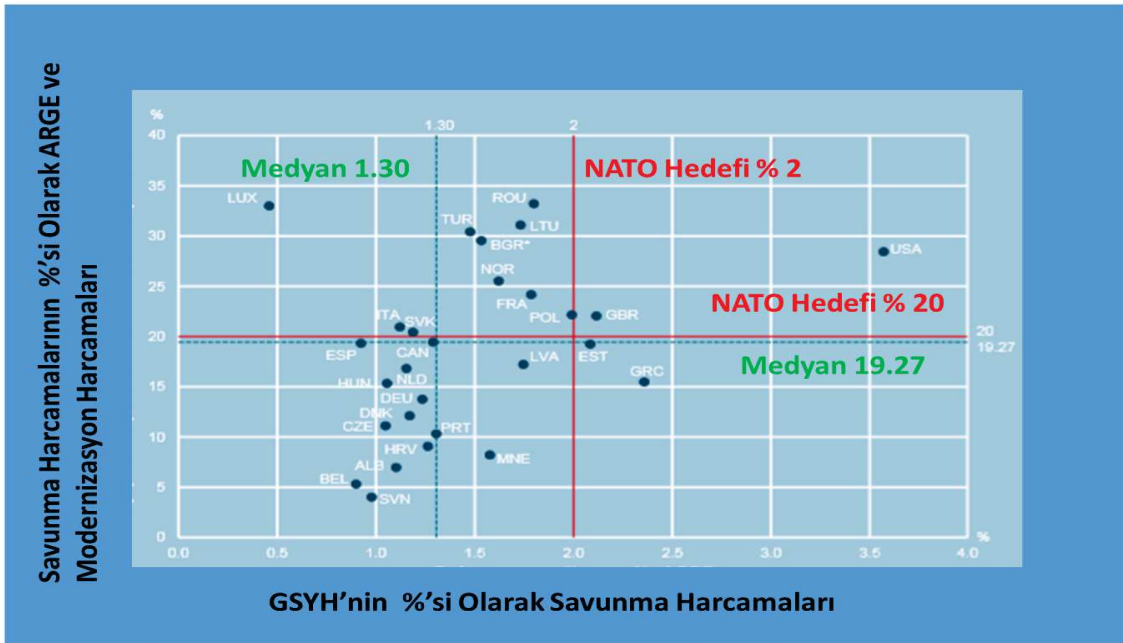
Savunma Harcamalarının %'si Olarak ARGE ve Modernizasyon Harcamaları

%
40
35
30
25
20
15
10
5
0

1.30
2

Medyan 1.30

NATO Hedefi % 2

NATO Hedefi % 20

Medyan 19.27

20
19.27

LUX
ROU
LTU
TUR
BGR*
USA
NOR
FRA
POL
GBR
ITA
SVK
ESP
CAN
LVA
EST
GRC
HUN
NLD
DEU
DNK
CZE
PRT
HRV
MNE
ALB
BEL
SVN

0.0
0.5
1.0
1.5
2.0
2.5
3.0
3.5
4.0
%

GSYH'nin %'si Olarak Savunma Harcamaları